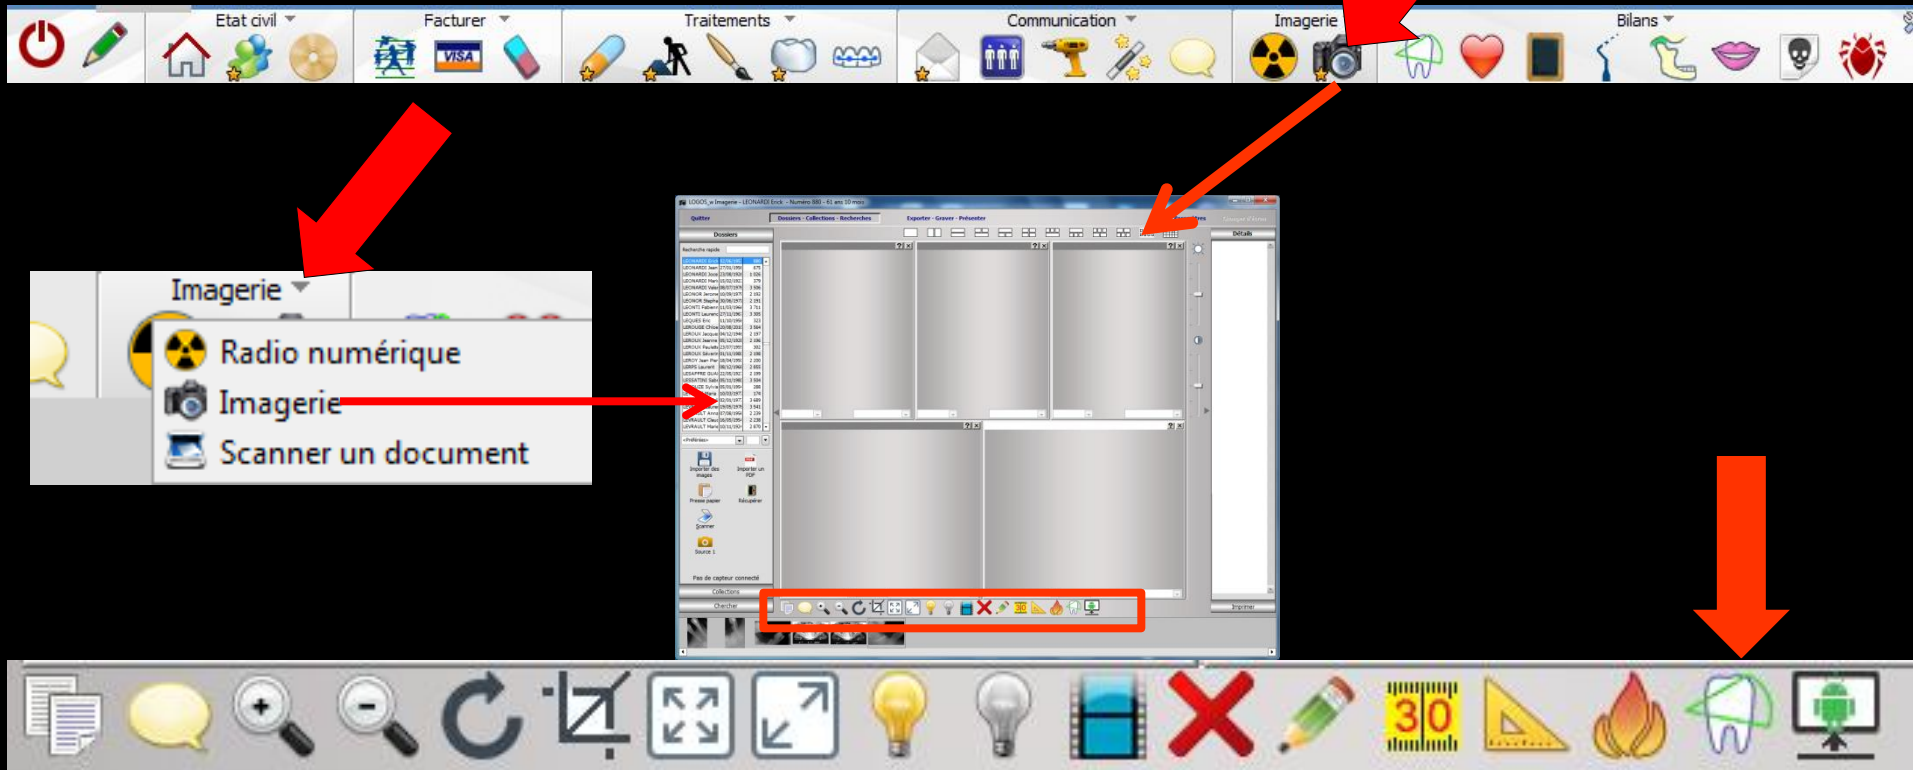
Etat civil
Facturer
Traitements
Communication
Imagerie
Bilans

VISA

Imagerie
Radio numérique
Imagerie
Scanner un document

LOGOS_w Imagerie - LEONARDI Erick - Numéro 880 - 61 ans 10 mois
Quitter
Dossiers - Collections - Recherches
Exporter - Graver - Présenter
Dossiers
Recherche rapide
Détails
Importer des images
Importer un PDF
Presse papier
Récupérer
Scanner
Source 1
Pas de capteur connecté
Collections
Chercher
Imprimer

30